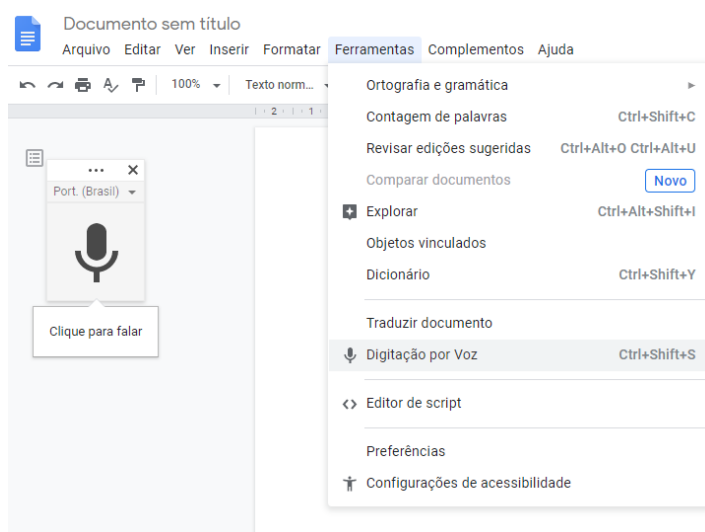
Documento sem título
Arquivo Editar Ver Inserir Formatar Ferramentas Complementos Ajuda

100% Texto norm...

Port. (Brasil)

Clique para falar

Ortografia e gramática
Contagem de palavras Ctrl+Shift+C
Revisar edições sugeridas Ctrl+Alt+O Ctrl+Alt+U
Comparar documentos Novo
Explorar Ctrl+Alt+Shift+I
Objetos vinculados
Dicionário Ctrl+Shift+Y
Traduzir documento
Digitação por Voz Ctrl+Shift+S
Editor de script
Preferências
Configurações de acessibilidade